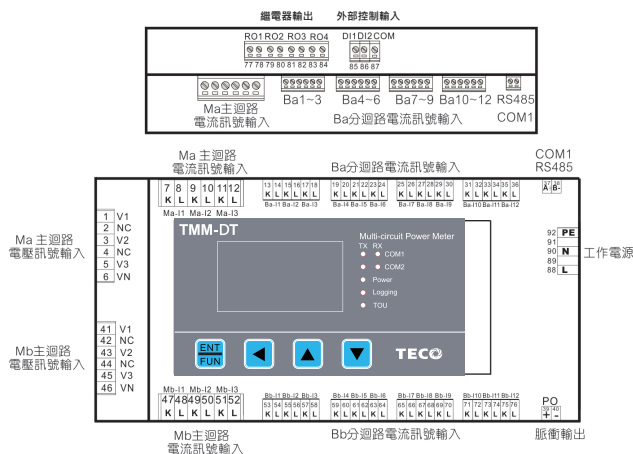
繼電器輸出 外部控制輸入

RO1 RO2 RO3 RO4
77 78 79 80 81 82 83 84

DI1 DI2 COM
85 86 87

Ma主迴路
電流訊號輸入

Ba1~3 Ba4~6 Ba7~9 Ba10~12 RS485
Ba分迴路電流訊號輸入 COM1

Ma 主迴路
電流訊號輸入

Ba分迴路電流訊號輸入

COM1
RS485

| 7 | 8 | 9 | 10 | 11 | 12 |
|---|---|---|---|---|---|
| K | L | K | L | K | L |

Ma-I1 Ma-I2 Ma-I3

13 14 15 16 17 18
K L K L K L
Ba-I1 Ba-I2 Ba-I3

19 20 21 22 23 24
K L K L K L
Ba-I4 Ba-I5 Ba-I6

25 26 27 28 29 30
K L K L K L
Ba-I7 Ba-I8 Ba-I9

31 32 33 34 35 36
K L K L K L
Ba-I10 Ba-I11 Ba-I12

37 38
A+ B-

Ma 主迴路
電壓訊號輸入

1 V1
2 NC
3 V2
4 NC
5 V3
6 VN

Mb主迴路
電壓訊號輸入

41 V1
42 NC
43 V2
44 NC
45 V3
46 VN

TMM-DT

Multi-circuit Power Meter
TX RX
COM1
COM2
Power
Logging
TOU

ENT
FUN

TECO

92 PE
91
90 N
89
88 L

工作電源

Mb-I1 Mb-I2 Mb-I3
47 48 49 50 51 52
K L K L K L

Bb-I1 Bb-I2 Bb-I3
53 54 55 56 57 58
K L K L K L

Bb-I4 Bb-I5 Bb-I6
59 60 61 62 63 64
K L K L K L

Bb-I7 Bb-I8 Bb-I9
65 66 67 68 69 70
K L K L K L

Bb-I10 Bb-I11 Bb-I12
71 72 73 74 75 76
K L K L K L

PO
39 40
+ -

Mb主迴路
電流訊號輸入

Bb分迴路電流訊號輸入

脈衝輸出